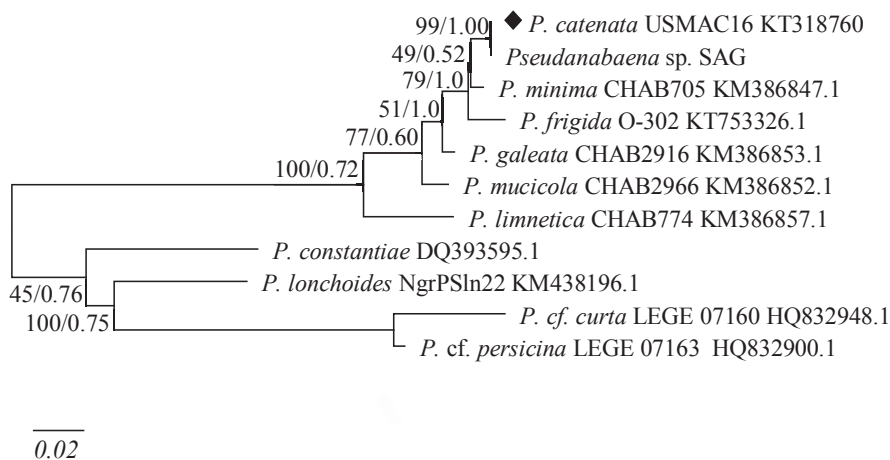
99/1.00 ◆ P. catenata USMAC16 KT318760
49/0.52 Pseudanabaena sp. SAG
79/1.0 P. minima CHAB705 KM386847.1
51/1.0 P. frigida O-302 KT753326.1
77/0.60 P. galeata CHAB2916 KM386853.1
100/0.72 P. mucicola CHAB2966 KM386852.1
P. limnetica CHAB774 KM386857.1
P. constantiae DQ393595.1
45/0.76 P. lonchoides NgrPSln22 KM438196.1
100/0.75 P. cf. curta LEGE 07160 HQ832948.1
P. cf. persicina LEGE 07163 HQ832900.1

0.02